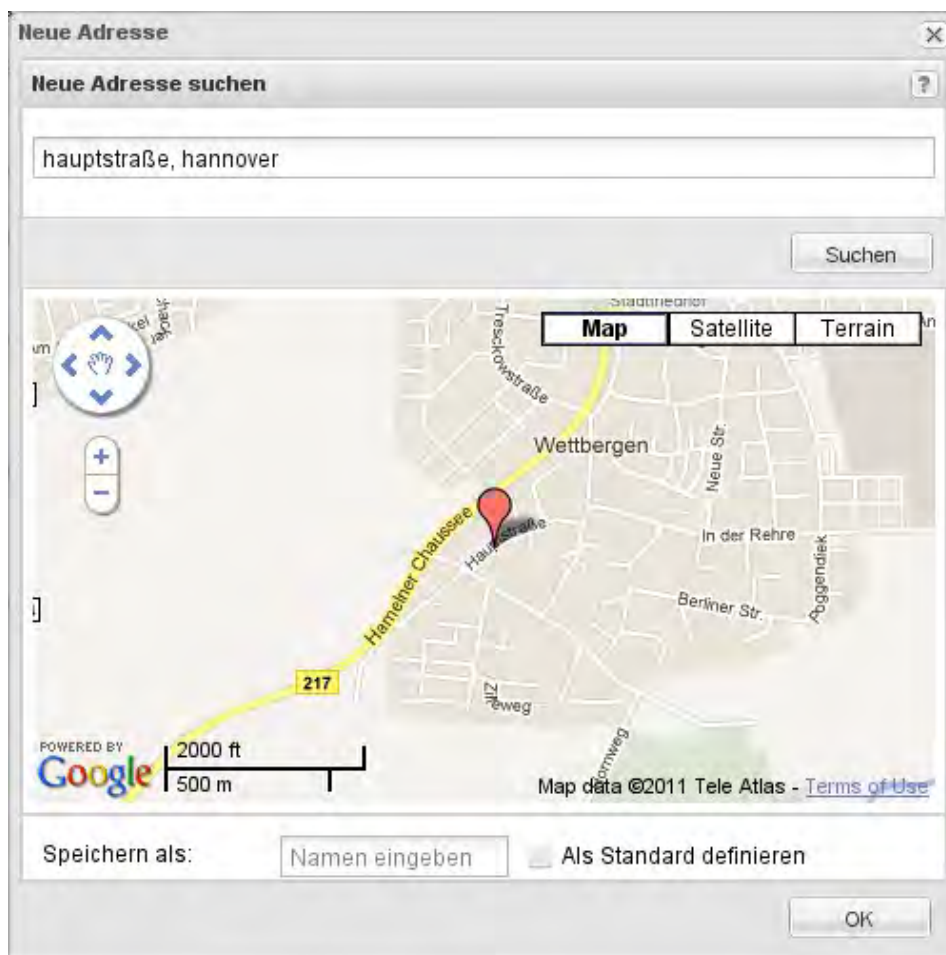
Neue Adresse
×
Neue Adresse suchen
?
hauptstraße, hannover
Suchen
Map Satellite Terrain
Treschkowstraße
Wettbergen
Neue Str.
Hameiner Chaussee
Hauptstraße
In der Rehre
Berliner Str.
Roggendiek
217
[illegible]weg
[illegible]weg
POWERED BY Google
2000 ft
500 m
Map data ©2011 Tele Atlas - Terms of Use
Speichern als:
Namen eingeben
Als Standard definieren
OK